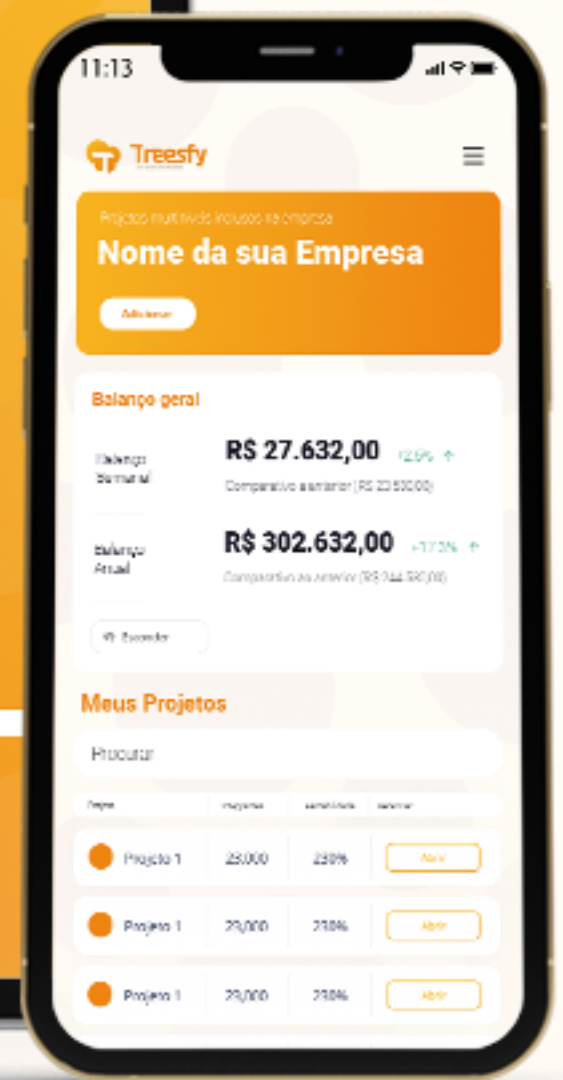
11:13

Treesfy

Projetos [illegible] inclusos na empresa
Nome da sua Empresa
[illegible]

Balanço geral

Balanço Semanal
R$ 27.632,00 +2,6%
Comparativo semanal (R$ 23.530,00)

Balanço Anual
R$ 302.632,00 +17,3%
Comparativo ao Anterior (R$ 244.530,00)

Esconder

Meus Projetos

Procurar

| Projeto | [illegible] | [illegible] | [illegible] |
|---|---|---|---|
| Projeto 1 | 23,000 | 230% | Abrir |
| Projeto 1 | 23,000 | 230% | Abrir |
| Projeto 1 | 23,000 | 230% | Abrir |